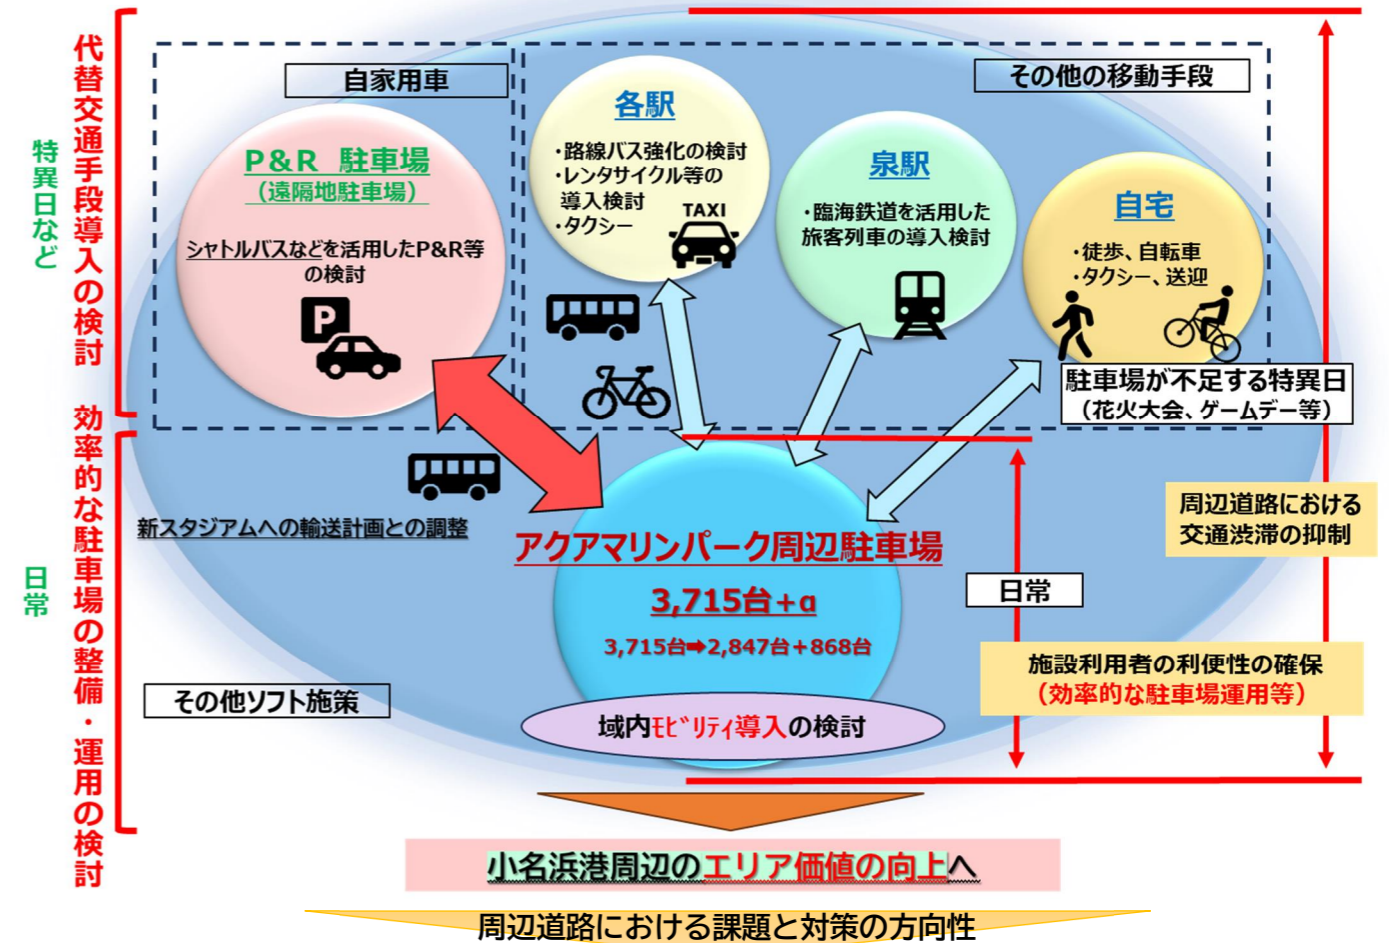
特異日など

代替交通手段導入の検討

自家用車

P&R 駐車場
（遠隔地駐車場）

シャトルバスなどを活用したP&R等の検討

その他の移動手段

各駅

・路線バス強化の検討
・レンタサイクル等の導入検討
・タクシー

TAXI

泉駅

・臨海鉄道を活用した旅客列車の導入検討

自宅

・徒歩、自転車
・タクシー、送迎

駐車場が不足する特異日
（花火大会、ゲームデー等）

日常

効率的な駐車場の整備・運用の検討

新スタジアムへの輸送計画との調整

アクアマリンパーク周辺駐車場

3,715台＋α

3,715台➡2,847台＋868台

周辺道路における交通渋滞の抑制

日常

施設利用者の利便性の確保
（効率的な駐車場運用等）

その他ソフト施策

域内ﾓﾋﾞﾘﾃｨ導入の検討

小名浜港周辺のエリア価値の向上へ

周辺道路における課題と対策の方向性